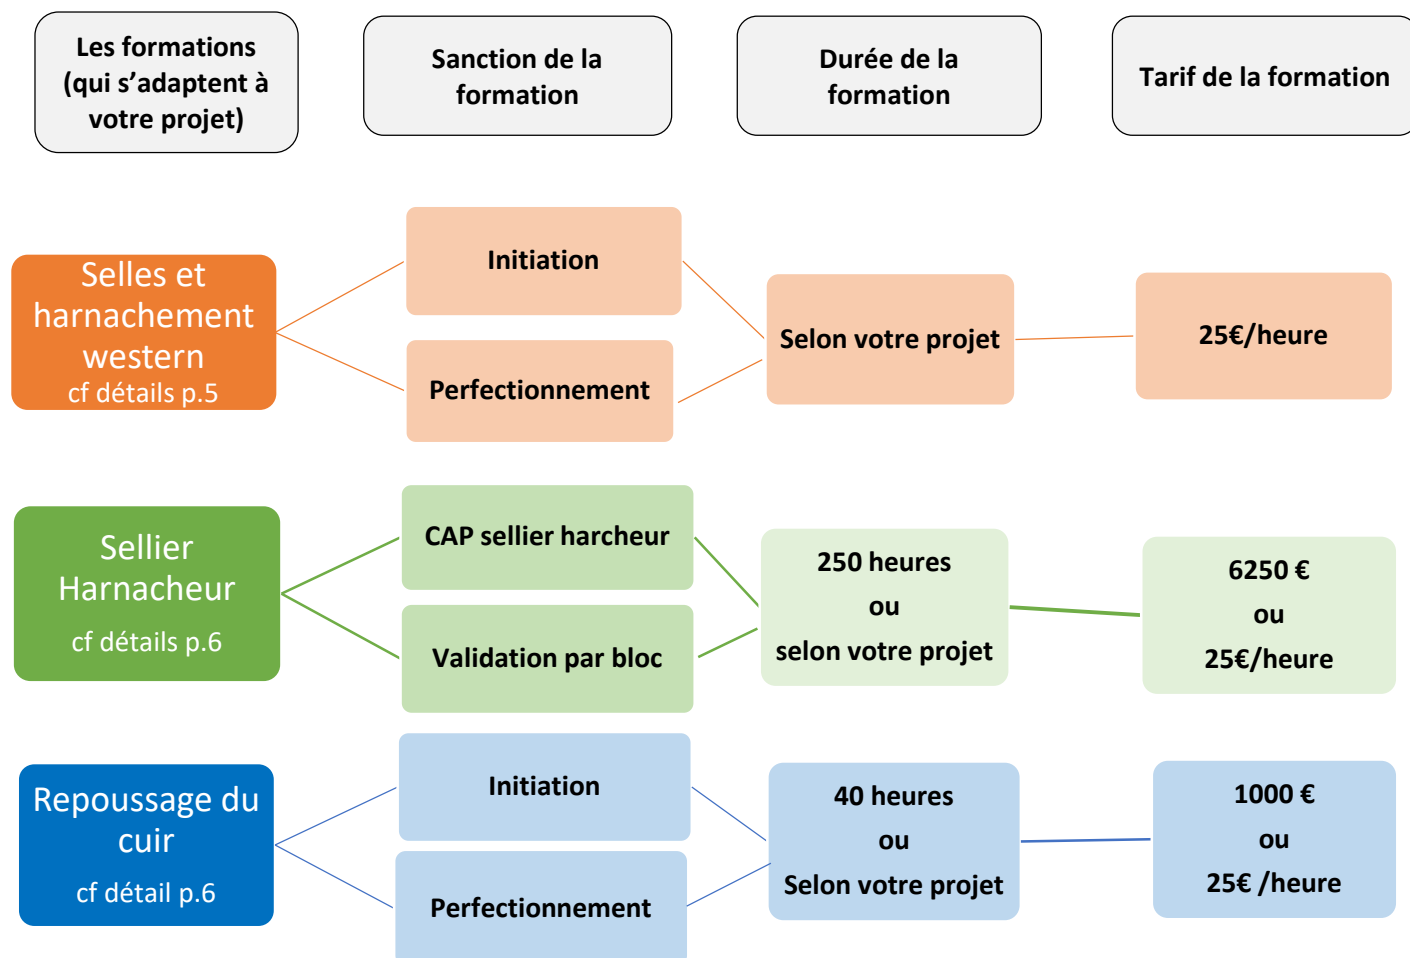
Les formations (qui s'adaptent à votre projet)

Sanction de la formation

Durée de la formation

Tarif de la formation

Selles et harnachement western
cf détails p.5

Initiation

Perfectionnement

Selon votre projet

25€/heure

Sellier Harnacheur
cf détails p.6

CAP sellier harcheur

Validation par bloc

250 heures
ou
selon votre projet

6250 €
ou
25€/heure

Repoussage du cuir
cf détail p.6

Initiation

Perfectionnement

40 heures
ou
Selon votre projet

1000 €
ou
25€ /heure